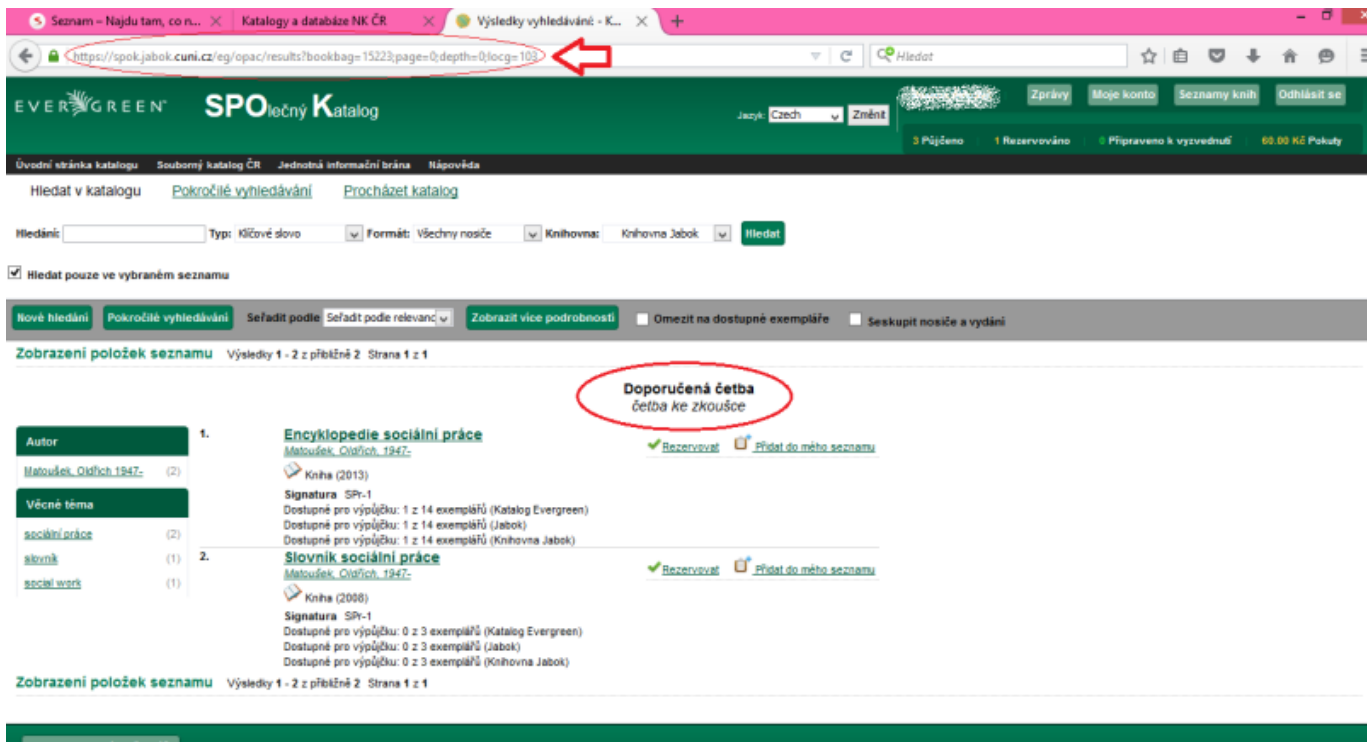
Seznam – Najdu tam, co n... | Katalogy a databáze NK ČR | Výsledky vyhledávání - K...

https://spok.jabok.cuni.cz/eg/opac/results?bookbag=15223;page=0;depth=0;locg=103

Hledat

EVERGREEN SPOlečný Katalog

Jazyk: Czech Změnit

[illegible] Zprávy Moje konto Seznamy knih Odhlásit se

3 Půjčeno 1 Rezervováno 0 Připraveno k vyzvednutí 60.00 Kč Pokuty

Úvodní stránka katalogu Souborný katalog ČR Jednotná informační brána Nápověda

Hledat v katalogu Pokročilé vyhledávání Procházet katalog

Hledání: Typ: Klíčové slovo Formát: Všechny nosiče Knihovna: Knihovna Jabok Hledat

Hledat pouze ve vybraném seznamu

Nové hledání Pokročilé vyhledávání Seřadit podle Seřadit podle relevanc Zobrazit více podrobností Omezit na dostupné exempláře Seskupit nosiče a vydání

Zobrazení položek seznamu Výsledky 1 - 2 z přibližně 2 Strana 1 z 1

Doporučená četba
četba ke zkoušce

Autor
Matoušek, Oldřich 1947- (2)

Věcné téma
sociální práce (2)
slovník (1)
social work (1)

1. Encyklopedie sociální práce
Matoušek, Oldřich, 1947-
Kniha (2013)
Signatura SPr-1
Dostupné pro výpůjčku: 1 z 14 exemplářů (Katalog Evergreen)
Dostupné pro výpůjčku: 1 z 14 exemplářů (Jabok)
Dostupné pro výpůjčku: 1 z 14 exemplářů (Knihovna Jabok)
Rezervovat Přidat do mého seznamu

2. Slovník sociální práce
Matoušek, Oldřich, 1947-
Kniha (2008)
Signatura SPr-1
Dostupné pro výpůjčku: 0 z 3 exemplářů (Katalog Evergreen)
Dostupné pro výpůjčku: 0 z 3 exemplářů (Jabok)
Dostupné pro výpůjčku: 0 z 3 exemplářů (Knihovna Jabok)
Rezervovat Přidat do mého seznamu

Zobrazení položek seznamu Výsledky 1 - 2 z přibližně 2 Strana 1 z 1